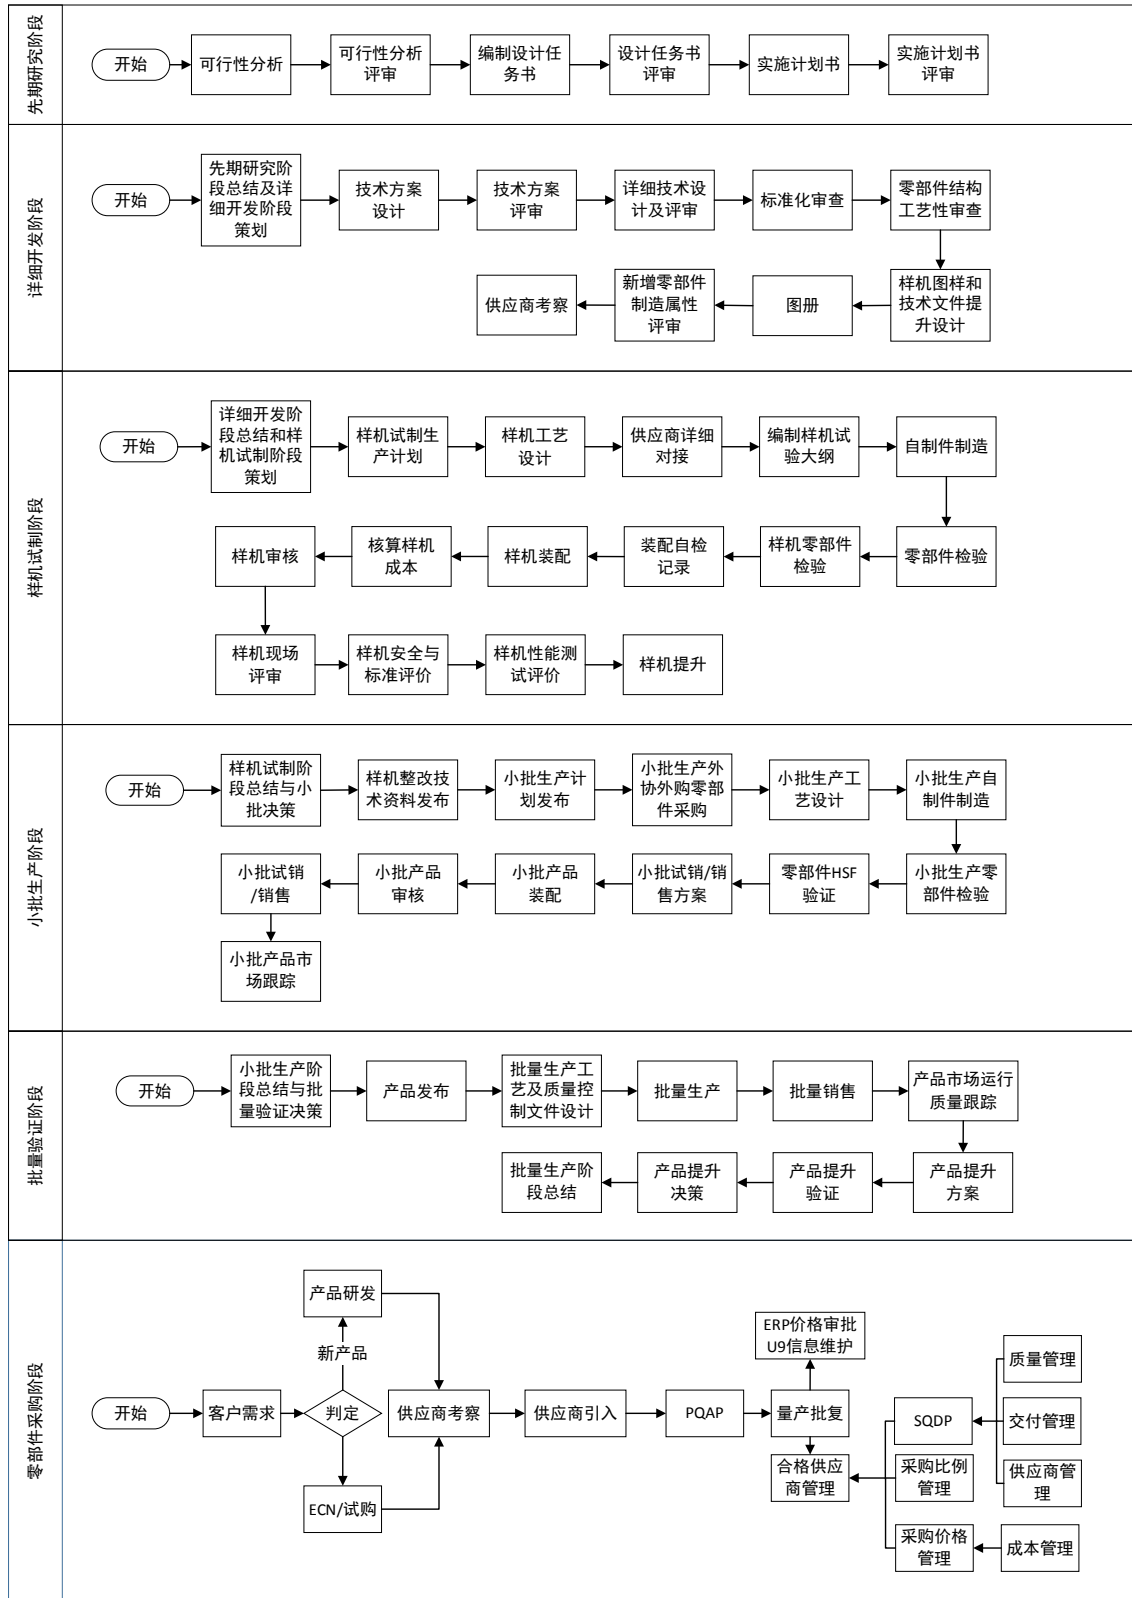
先期研究阶段

开始

可行性分析

可行性分析评审

编制设计任务书

设计任务书评审

实施计划书

实施计划书评审

详细开发阶段

开始

先期研究阶段总结及详细开发阶段策划

技术方案设计

技术方案评审

详细技术设计及评审

标准化审查

零部件结构工艺性审查

样机图样和技术文件提升设计

图册

新增零部件制造属性评审

供应商考察

样机试制阶段

开始

详细开发阶段总结和样机试制阶段策划

样机试制生产计划

样机工艺设计

供应商详细对接

编制样机试验大纲

自制件制造

零部件检验

样机零部件检验

装配自检记录

样机装配

核算样机成本

样机审核

样机现场评审

样机安全与标准评价

样机性能测试评价

样机提升

小批生产阶段

开始

样机试制阶段总结与小批决策

样机整改技术资料发布

小批生产计划发布

小批生产外协外购零部件采购

小批生产工艺设计

小批生产自制件制造

小批生产零部件检验

零部件HSF验证

小批试销/销售方案

小批产品装配

小批产品审核

小批试销/销售

小批产品市场跟踪

批量验证阶段

开始

小批生产阶段总结与批量验证决策

产品发布

批量生产工艺及质量控制文件设计

批量生产

批量销售

产品市场运行质量跟踪

产品提升方案

产品提升验证

产品提升决策

批量生产阶段总结

零部件采购阶段

产品研发

新产品

开始

客户需求

判定

供应商考察

供应商引入

PQAP

量产批复

ERP价格审批
U9信息维护

合格供应商管理

ECN/试购

SQDP

采购比例管理

采购价格管理

质量管理

交付管理

供应商管理

成本管理